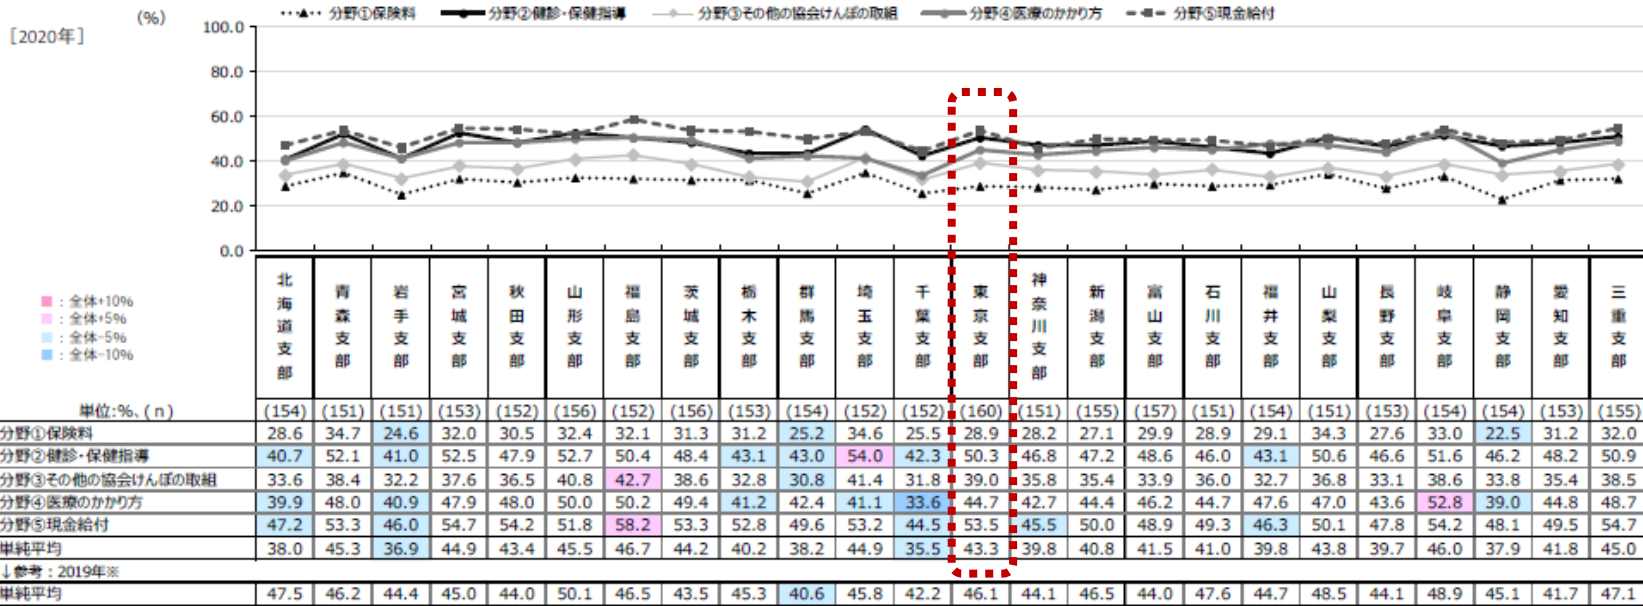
[2020年]

(%)
100.0
80.0
60.0
40.0
20.0
0.0

分野①保険料　分野②健診・保健指導　分野③その他の協会けんぽの取組　分野④医療のかかり方　分野⑤現金給付

■：全体+10%
■：全体+5%
■：全体-5%
■：全体-10%

| 単位:%、(n) | 北海道支部 | 青森支部 | 岩手支部 | 宮城支部 | 秋田支部 | 山形支部 | 福島支部 | 茨城支部 | 栃木支部 | 群馬支部 | 埼玉支部 | 千葉支部 | 東京支部 | 神奈川支部 | 新潟支部 | 富山支部 | 石川支部 | 福井支部 | 山梨支部 | 長野支部 | 岐阜支部 | 静岡支部 | 愛知支部 | 三重支部 |
|---|---|---|---|---|---|---|---|---|---|---|---|---|---|---|---|---|---|---|---|---|---|---|---|---|
| | (154) | (151) | (151) | (153) | (152) | (156) | (152) | (156) | (153) | (154) | (152) | (152) | (160) | (151) | (155) | (157) | (151) | (154) | (151) | (153) | (154) | (154) | (153) | (155) |
| 分野①保険料 | 28.6 | 34.7 | 24.6 | 32.0 | 30.5 | 32.4 | 32.1 | 31.3 | 31.2 | 25.2 | 34.6 | 25.5 | 28.9 | 28.2 | 27.1 | 29.9 | 28.9 | 29.1 | 34.3 | 27.6 | 33.0 | 22.5 | 31.2 | 32.0 |
| 分野②健診・保健指導 | 40.7 | 52.1 | 41.0 | 52.5 | 47.9 | 52.7 | 50.4 | 48.4 | 43.1 | 43.0 | 54.0 | 42.3 | 50.3 | 46.8 | 47.2 | 48.6 | 46.0 | 43.1 | 50.6 | 46.6 | 51.6 | 46.2 | 48.2 | 50.9 |
| 分野③その他の協会けんぽの取組 | 33.6 | 38.4 | 32.2 | 37.6 | 36.5 | 40.8 | 42.7 | 38.6 | 32.8 | 30.8 | 41.4 | 31.8 | 39.0 | 35.8 | 35.4 | 33.9 | 36.0 | 32.7 | 36.8 | 33.1 | 38.6 | 33.8 | 35.4 | 38.5 |
| 分野④医療のかかり方 | 39.9 | 48.0 | 40.9 | 47.9 | 48.0 | 50.0 | 50.2 | 49.4 | 41.2 | 42.4 | 41.1 | 33.6 | 44.7 | 42.7 | 44.4 | 46.2 | 44.7 | 47.6 | 47.0 | 43.6 | 52.8 | 39.0 | 44.8 | 48.7 |
| 分野⑤現金給付 | 47.2 | 53.3 | 46.0 | 54.7 | 54.2 | 51.8 | 58.2 | 53.3 | 52.8 | 49.6 | 53.2 | 44.5 | 53.5 | 45.5 | 50.0 | 48.9 | 49.3 | 46.3 | 50.1 | 47.8 | 54.2 | 48.1 | 49.5 | 54.7 |
| 単純平均 | 38.0 | 45.3 | 36.9 | 44.9 | 43.4 | 45.5 | 46.7 | 44.2 | 40.2 | 38.2 | 44.9 | 35.5 | 43.3 | 39.8 | 40.8 | 41.5 | 41.0 | 39.8 | 43.8 | 39.7 | 46.0 | 37.9 | 41.8 | 45.0 |
| ↓参考：2019年※ | | | | | | | | | | | | | | | | | | | | | | | | |
| 単純平均 | 47.5 | 46.2 | 44.4 | 45.0 | 44.0 | 50.1 | 46.5 | 43.5 | 45.3 | 40.6 | 45.8 | 42.2 | 46.1 | 44.1 | 46.5 | 44.0 | 47.6 | 44.7 | 48.5 | 44.1 | 48.9 | 45.1 | 41.7 | 47.1 |